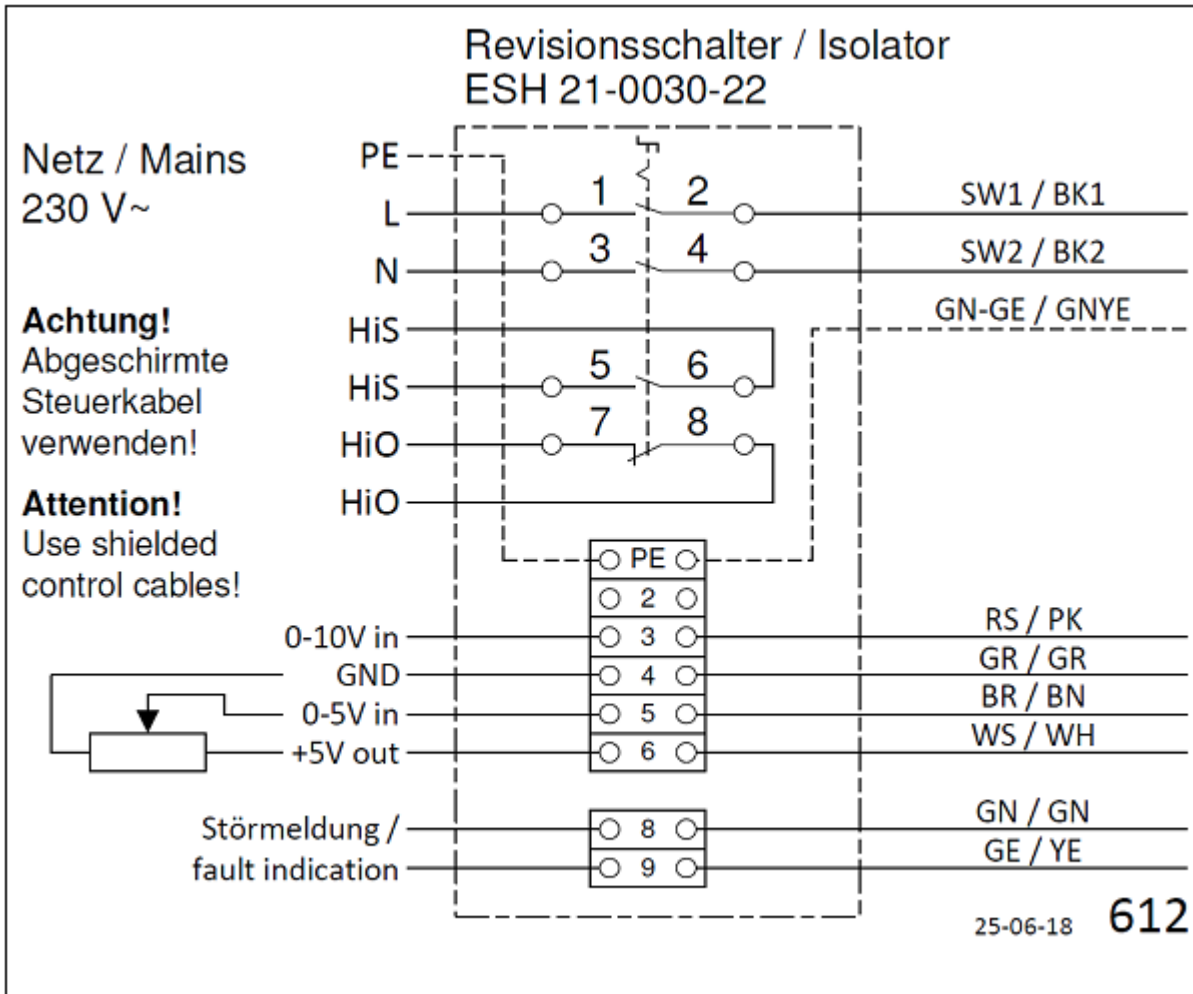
Revisionsschalter / Isolator
ESH 21-0030-22

Netz / Mains
230 V~

Achtung!
Abgeschirmte Steuerkabel verwenden!

Attention!
Use shielded control cables!

PE
L
N
HiS
HiS
HiO
HiO

1
2
3
4
5
6
7
8

SW1 / BK1
SW2 / BK2
GN-GE / GNYE

PE
2
3
4
5
6
8
9

0-10V in
GND
0-5V in
+5V out

RS / PK
GR / GR
BR / BN
WS / WH

Störmeldung /
fault indication

GN / GN
GE / YE

25-06-18 612